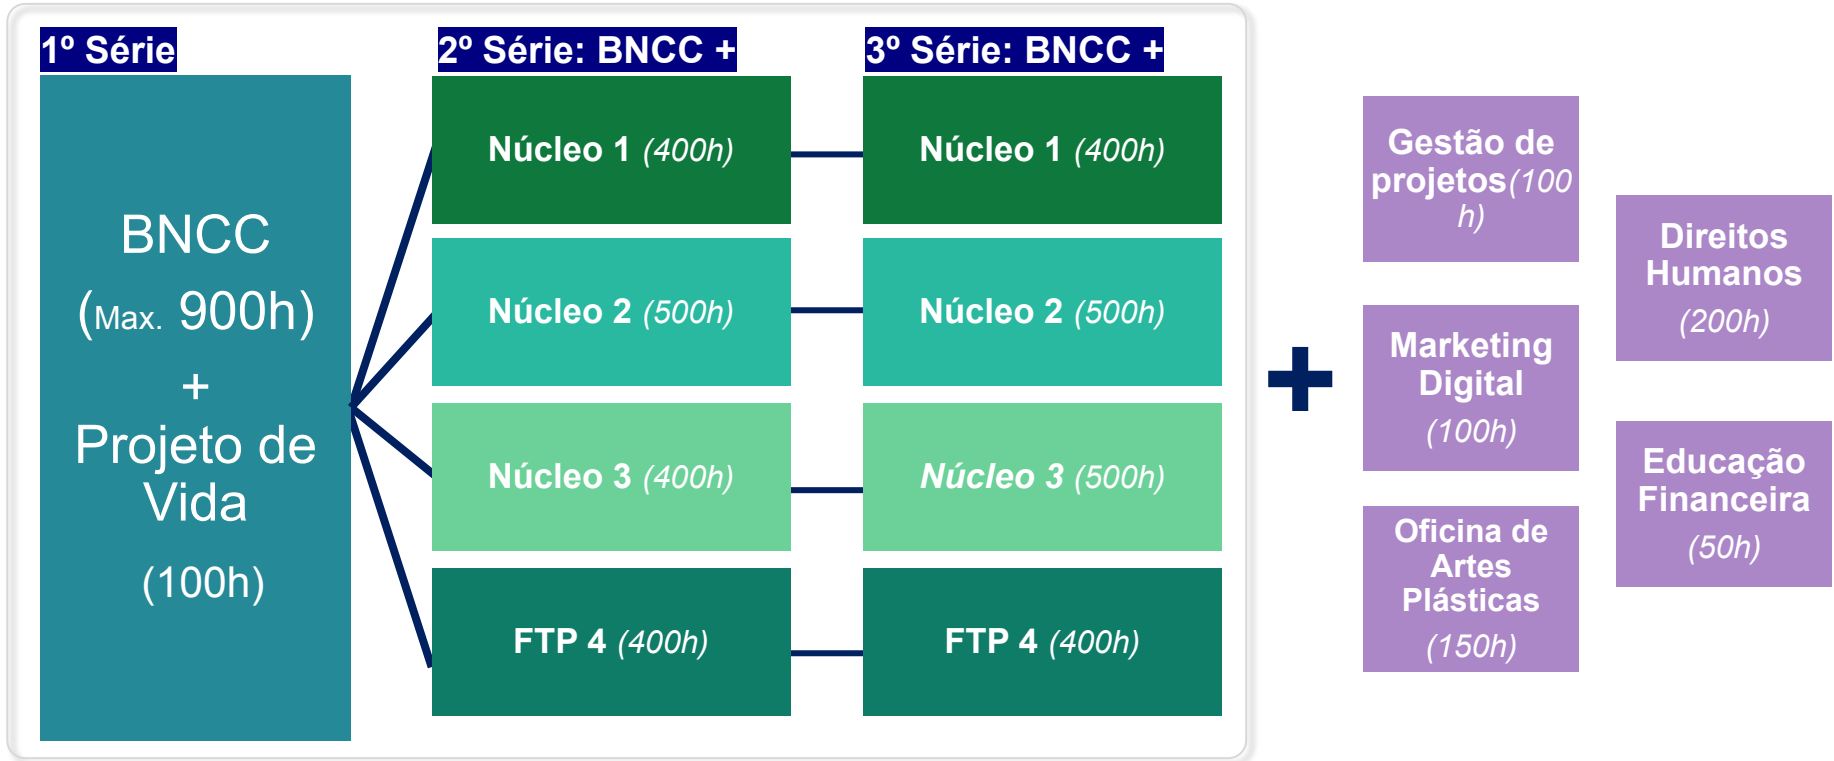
1º Série

BNCC
(Max. 900h)
+
Projeto de Vida
(100h)

2º Série: BNCC +

Núcleo 1 (400h)

Núcleo 2 (500h)

Núcleo 3 (400h)

FTP 4 (400h)

3º Série: BNCC +

Núcleo 1 (400h)

Núcleo 2 (500h)

Núcleo 3 (500h)

FTP 4 (400h)

+

Gestão de projetos(100h)

Marketing Digital (100h)

Oficina de Artes Plásticas (150h)

Direitos Humanos (200h)

Educação Financeira (50h)